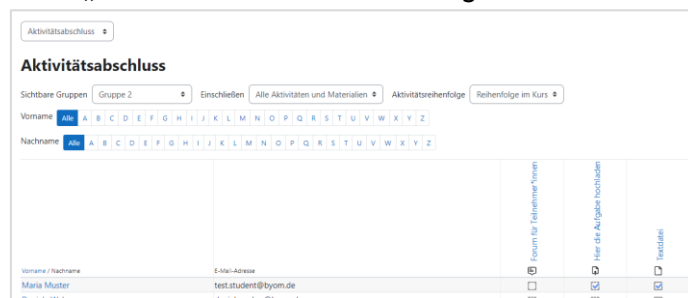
Aktivitätsabschluss

Aktivitätsabschluss

Sichtbare Gruppen Gruppe 2 Einschließen Alle Aktivitäten und Materialien Aktivitätsreihenfolge Reihenfolge im Kurs

Vorname Alle A B C D E F G H I J K L M N O P Q R S T U V W X Y Z

Nachname Alle A B C D E F G H I J K L M N O P Q R S T U V W X Y Z

| Vorname / Nachname | E-Mail-Adresse | Forum für Teilnehmer*innen | Hier die Aufgabe hochladen | Textdatei |
|---|---|---|---|---|
| Maria Muster | test.student@byom.de | ☐ | ☑ | ☑ |
| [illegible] | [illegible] | | | |